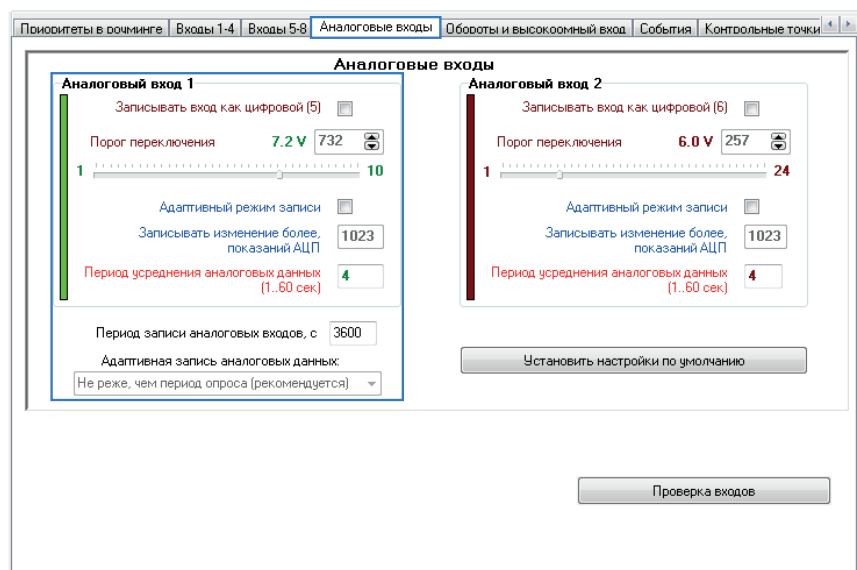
Приоритеты в роуминге | Входы 1-4 | Входы 5-8 | Аналоговые входы | Обороты и высокоомный вход | События | Контрольные точки

Аналоговые входы

Аналоговый вход 1

Записывать вход как цифровой (5)

Порог переключения 7.2 V 732

1 10

Адаптивный режим записи

Записывать изменение более, показаний АЦП 1023

Период усреднения аналоговых данных (1..60 сек) 4

Период записи аналоговых входов, с 3600

Адаптивная запись аналоговых данных:

Не реже, чем период опроса (рекомендуется)

Аналоговый вход 2

Записывать вход как цифровой (6)

Порог переключения 6.0 V 257

1 24

Адаптивный режим записи

Записывать изменение более, показаний АЦП 1023

Период усреднения аналоговых данных (1..60 сек) 4

Установить настройки по умолчанию

Проверка входов